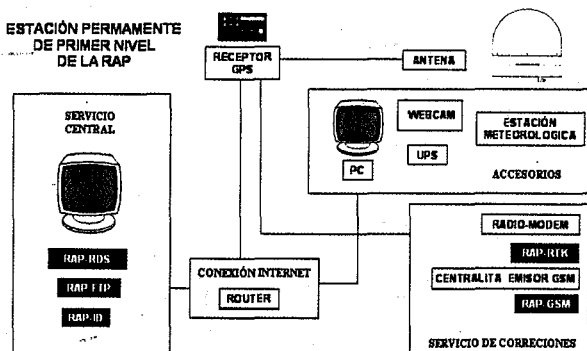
ESTACIÓN PERMAMENTE DE PRIMER NIVEL DE LA RAP

RECEPTOR GPS

ANTENA

SERVICIO CENTRAL

RAP-RDS

RAP-FTP

RAP-ID

WEBCAM

ESTACIÓN METEOROLOGICA

UPS

PC

ACCESORIOS

CONEXIÓN INTERNET

ROUTER

RADIO-MODEM

RAP-RTK

CENTRALITA EMISOR GSM

RAP-GSM

SERVICIO DE CORRECIONES